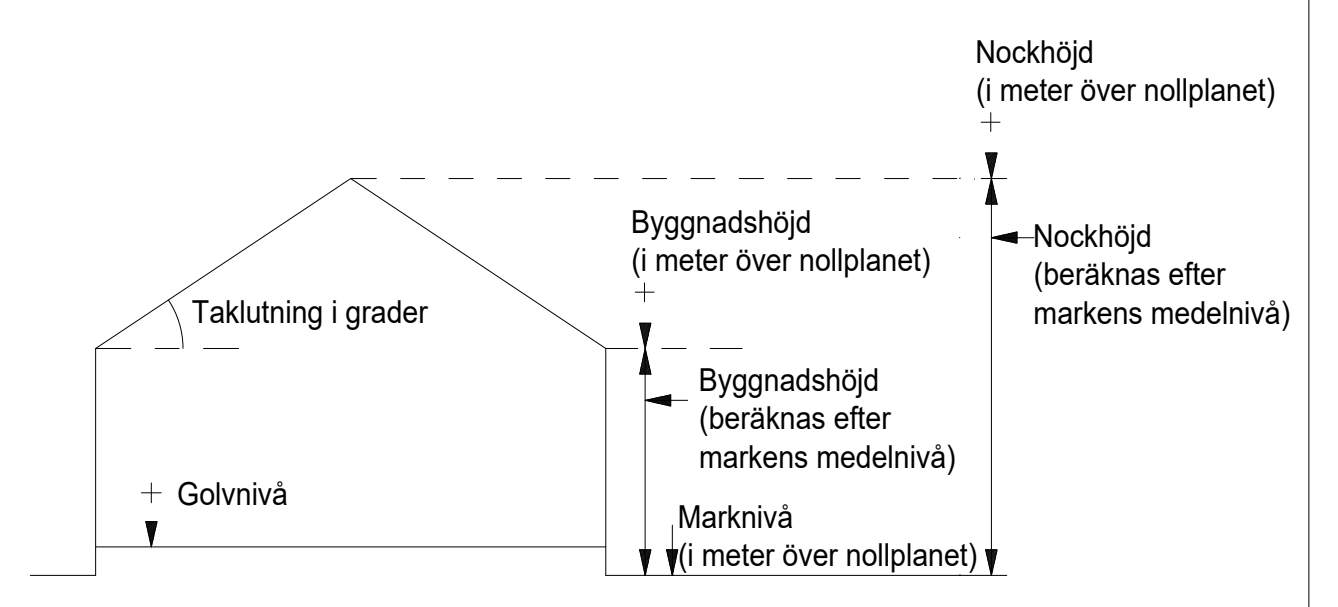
Nockhöjd
(i meter över nollplanet)
+

Byggnadshöjd
(i meter över nollplanet)
+

Nockhöjd
(beräknas efter markens medelnivå)

Taklutning i grader

Byggnadshöjd
(beräknas efter markens medelnivå)

+ Golvnivå

Marknivå
(i meter över nollplanet)